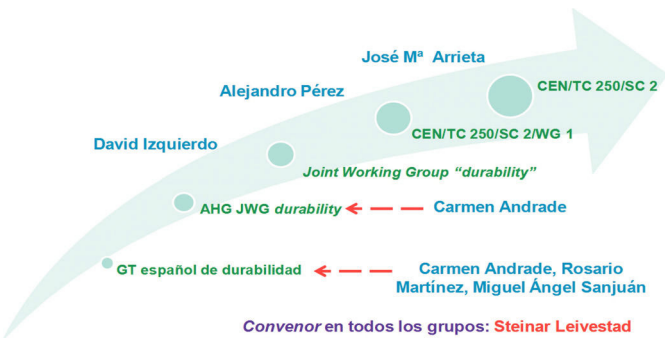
José Mª Arrieta

Alejandro Pérez

CEN/TC 250/SC 2

David Izquierdo

CEN/TC 250/SC 2/WG 1

Joint Working Group "durability"

AHG JWG durability

Carmen Andrade

GT español de durabilidad

Carmen Andrade, Rosario Martínez, Miguel Ángel Sanjuán

Convenor en todos los grupos: Steinar Leivestad